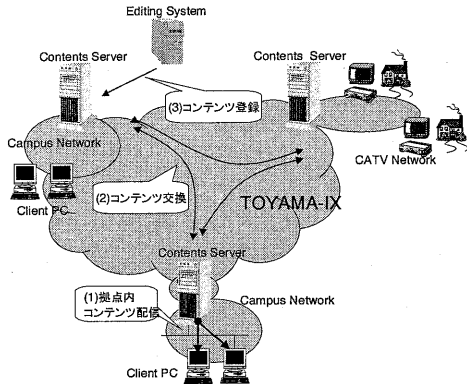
Editing System

Contents Server

Contents Server

(3)コンテンツ登録

Campus Network

CATV Network

(2)コンテンツ交換

TOYAMA-IX

Client PC

Contents Server

(1)拠点内コンテンツ配信

Campus Network

Client PC